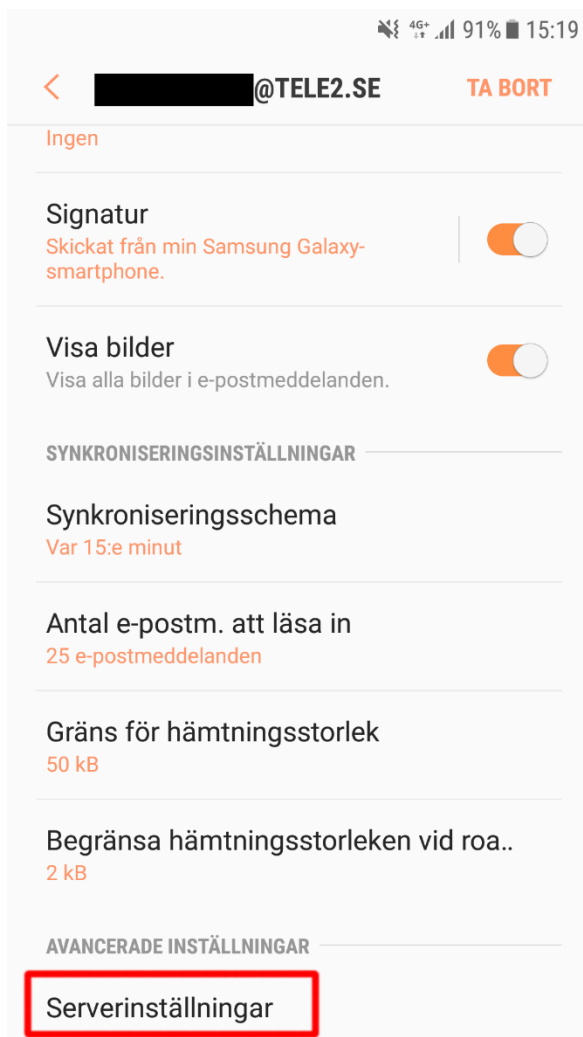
4G+ 91% 15:19

< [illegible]@TELE2.SE TA BORT

Ingen

Signatur
Skickat från min Samsung Galaxy-smartphone.

Visa bilder
Visa alla bilder i e-postmeddelanden.

SYNKRONISERINGSINSTÄLLNINGAR

Synkroniseringsschema
Var 15:e minut

Antal e-postm. att läsa in
25 e-postmeddelanden

Gräns för hämtningsstorlek
50 kB

Begränsa hämtningsstorleken vid roa..
2 kB

AVANCERADE INSTÄLLNINGAR

Serverinställningar